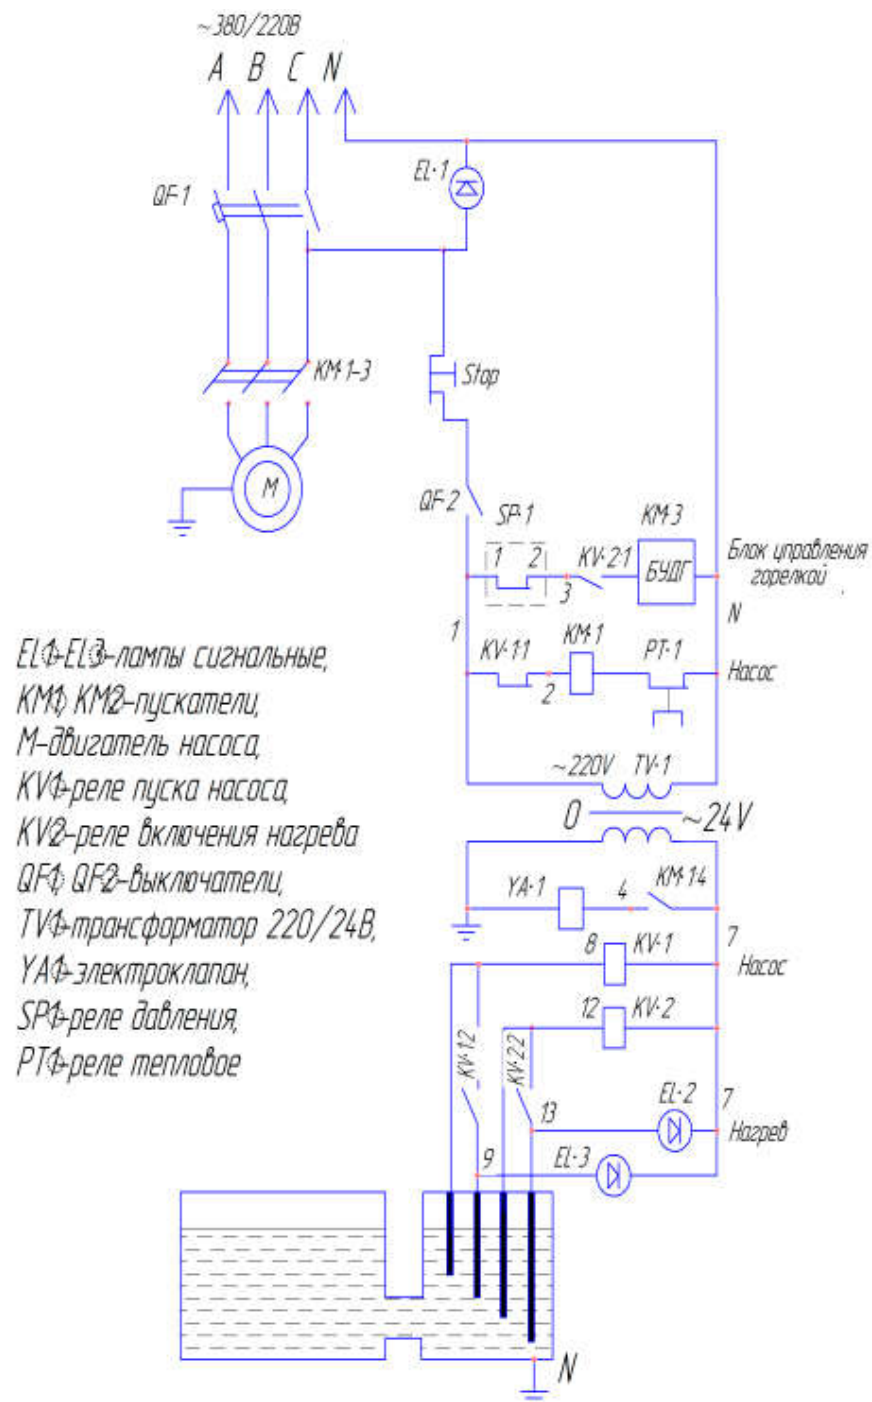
~380/220B

A B C N

QF-1

EL-1

KM-1-3

Stop

M

QF-2

SP-1

KM-3

1 2

KV-2.1

БУДГ

Блок управления горелкой

3

N

1

KV-1.1

KM-1

PT-1

Насос

2

~220V TV-1

0

~24V

YA-1

4

KM-1.4

7

8

KV-1

Насос

12

KV-2

KV-1.2

KV-2.2

13

EL-2

7

Нагрев

9

EL-3

N

EL1-EL3-лампы сигнальные,
KM1, KM2-пускатели,
M-двигатель насоса,
KV1-реле пуска насоса,
KV2-реле включения нагрева
QF1, QF2-выключатели,
TV1-трансформатор 220/24В,
YA1-электроклапан,
SP1-реле давления,
PT1-реле тепловое